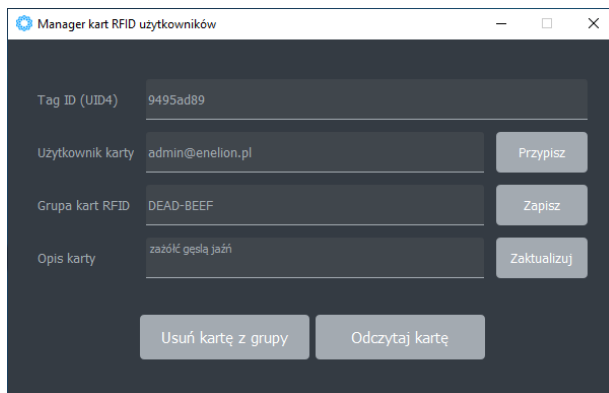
Manager kart RFID użytkowników

Tag ID (UID4) 9495ad89

Użytkownik karty admin@enelion.pl Przypisz

Grupa kart RFID DEAD-BEEF Zapisz

Opis karty zażółć gęślą jaźń Zaktualizuj

Usuń kartę z grupy

Odczytaj kartę